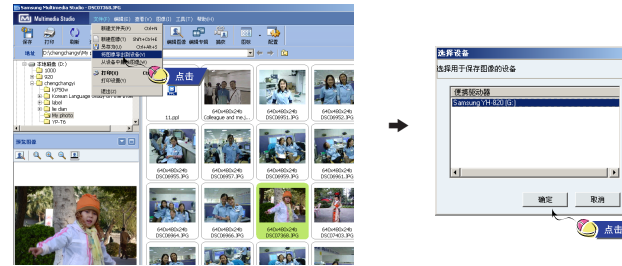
Samsung Multimedia Studio - DSC07368.JPG

Multimedia Studio

文件(F) 编辑(E) 查看(V) 图像(I) 工具(T) 帮助(H)

新建文件夹(F) Ctrl+N
新建图像(N) Shift+Ctrl+N
另存为(A) Ctrl+Alt+S
将图像导出到设备(X)
从设备中导入图像(I)
打印(P) Ctrl+P
打印设置(S)
退出(E)

点击

保存 打印 刷新 编辑图像 编辑专辑 删除 添加 配置

地址 D:\changchangyi\My...

本地磁盘 (D:)
3000
820
changchangyi
ky750m
Korean Language study in the Kore
label
lee dian
My photo
YP-T6

预览图像

11.ppt

640x480x24b DSC08950.JPG
640x480x24b Colleague and me-J...
640x480x24b DSC08951.JPG
640x480x24b DSC08952.JPG
640x480x24b DSC08955.JPG
640x480x24b DSC08957.JPG
640x480x24b DSC08959.JPG
640x480x24b DSC08961.JPG
640x480x24b DSC08964.JPG
640x480x24b DSC08966.JPG
640x480x24b DSC07368.JPG
640x480x24b DSC07403.JPG

选择设备

选择用于保存图像的设备

便携驱动器
Samsung YH-820 (G:)

确定 取消

点击